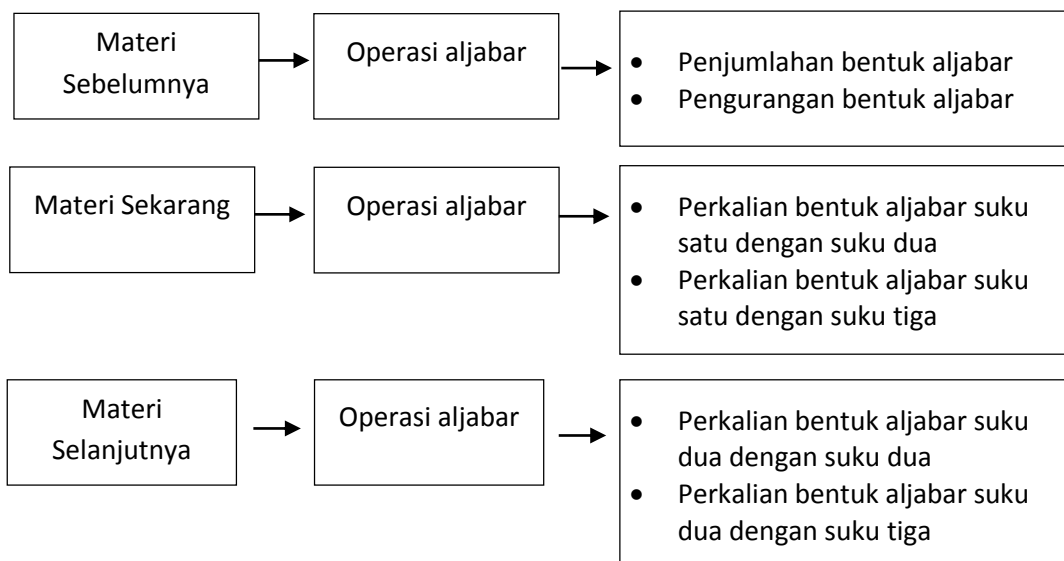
Materi Sebelumnya

Operasi aljabar

- Penjumlahan bentuk aljabar
- Pengurangan bentuk aljabar

Materi Sekarang

Operasi aljabar

- Perkalian bentuk aljabar suku satu dengan suku dua
- Perkalian bentuk aljabar suku satu dengan suku tiga

Materi Selanjutnya

Operasi aljabar

- Perkalian bentuk aljabar suku dua dengan suku dua
- Perkalian bentuk aljabar suku dua dengan suku tiga